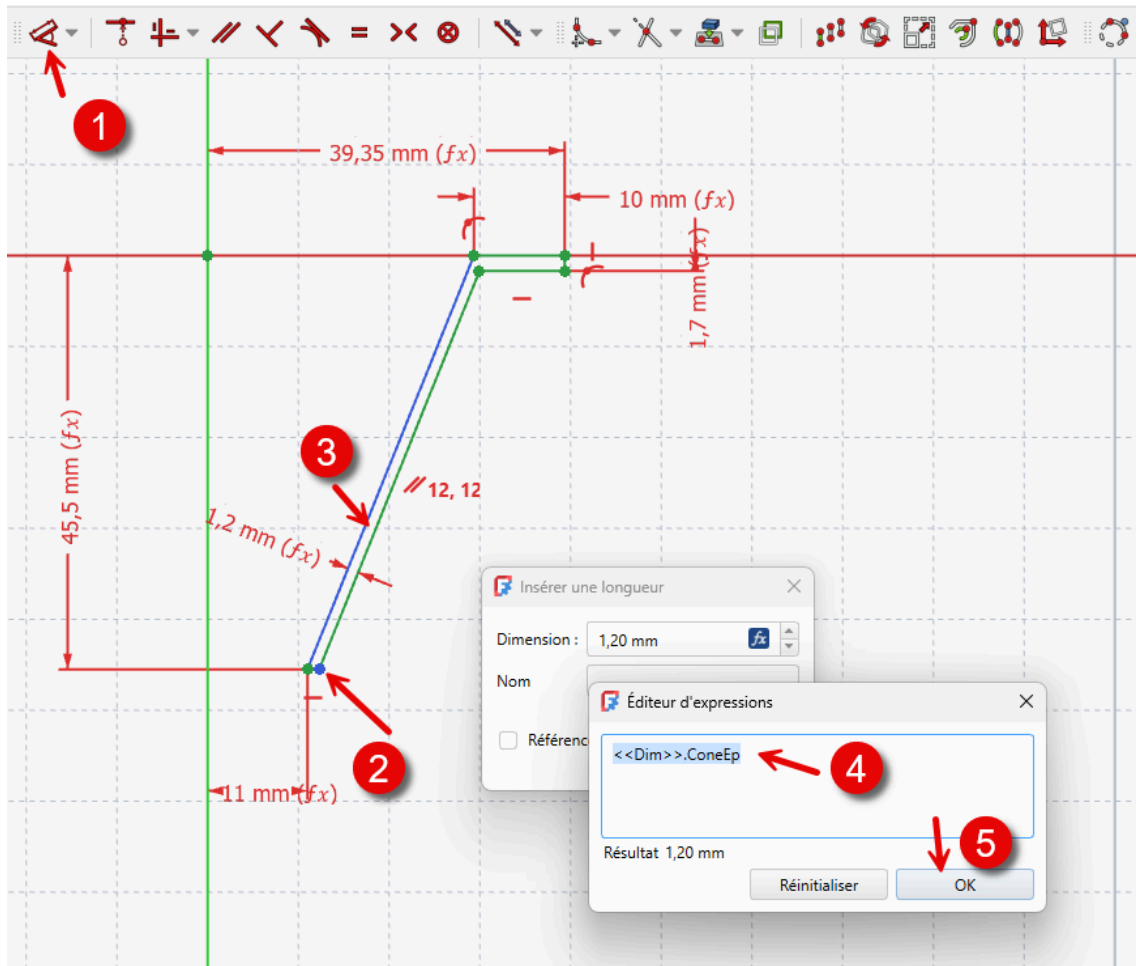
1

39,35 mm ($fx$)

10 mm ($fx$)

1,7 mm ($fx$)

45,5 mm ($fx$)

3

12, 12

1,2 mm ($fx$)

2

11 mm ($fx$)

Insérer une longueur

Dimension : 1,20 mm

Nom

Référenc

Éditeur d'expressions

<<Dim>>.ConeEp

4

5

Résultat 1,20 mm

Réinitialiser

OK